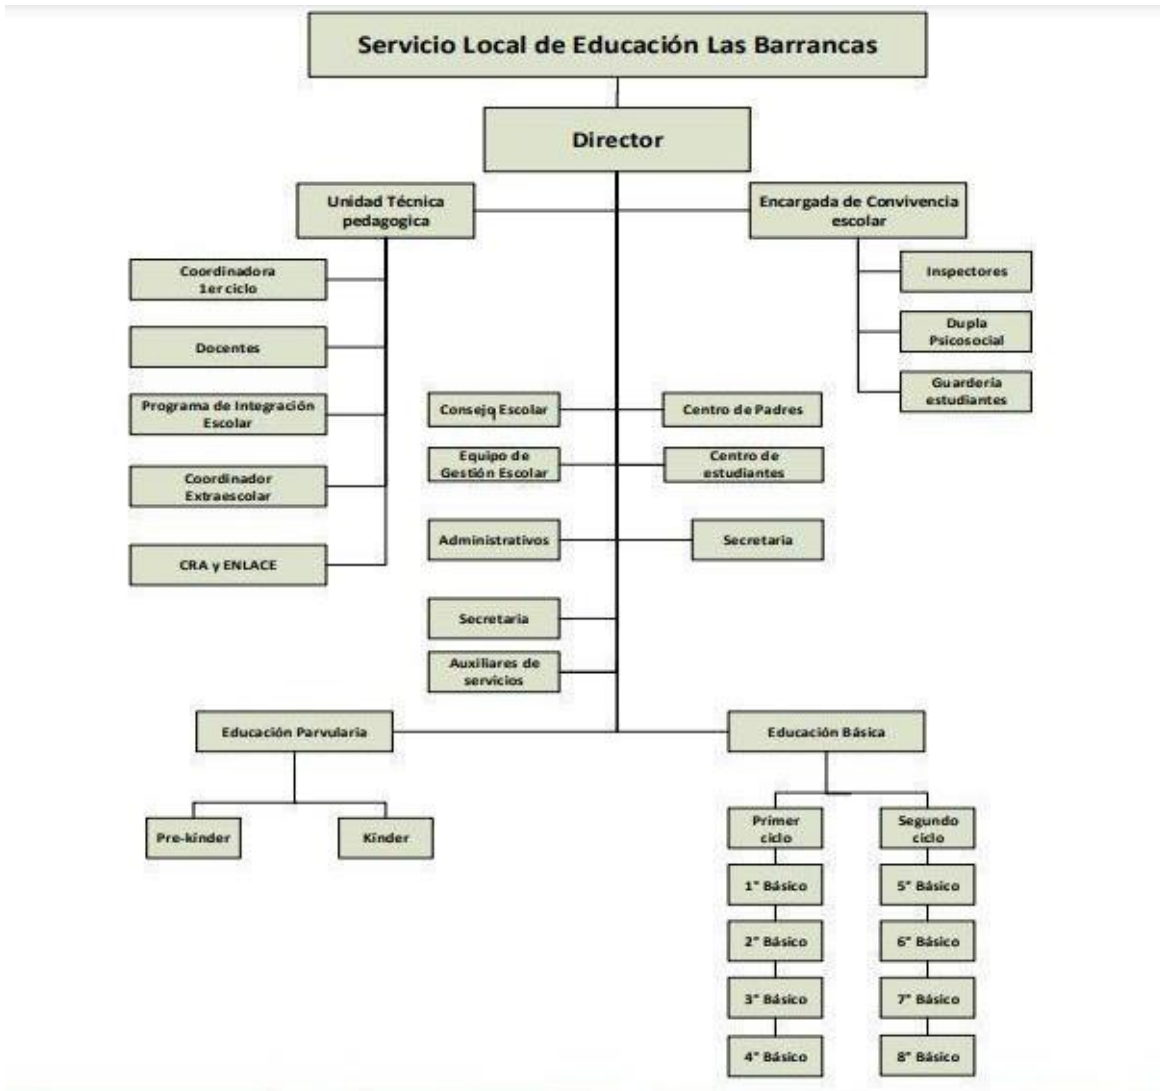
Servicio Local de Educación Las Barrancas

Director

Unidad Técnica pedagogica

Encargada de Convivencia escolar

Coordinadora 1er ciclo

Docentes

Programa de Integración Escolar

Coordinador Extraescolar

CRA y ENLACE

Inspectores

Dupla Psicosocial

Guardería estudiantes

Consejq Escolar

Centro de Padres

Equipo de Gestión Escolar

Centro de estudiantes

Administrativos

Secretaria

Secretaria

Auxiliares de servicios

Educación Parvularia

Educación Básica

Pre-kinder

Kinder

Primer ciclo

Segundo ciclo

1° Básico

2° Básico

3° Básico

4° Básico

5° Básico

6° Básico

7° Básico

8° Básico